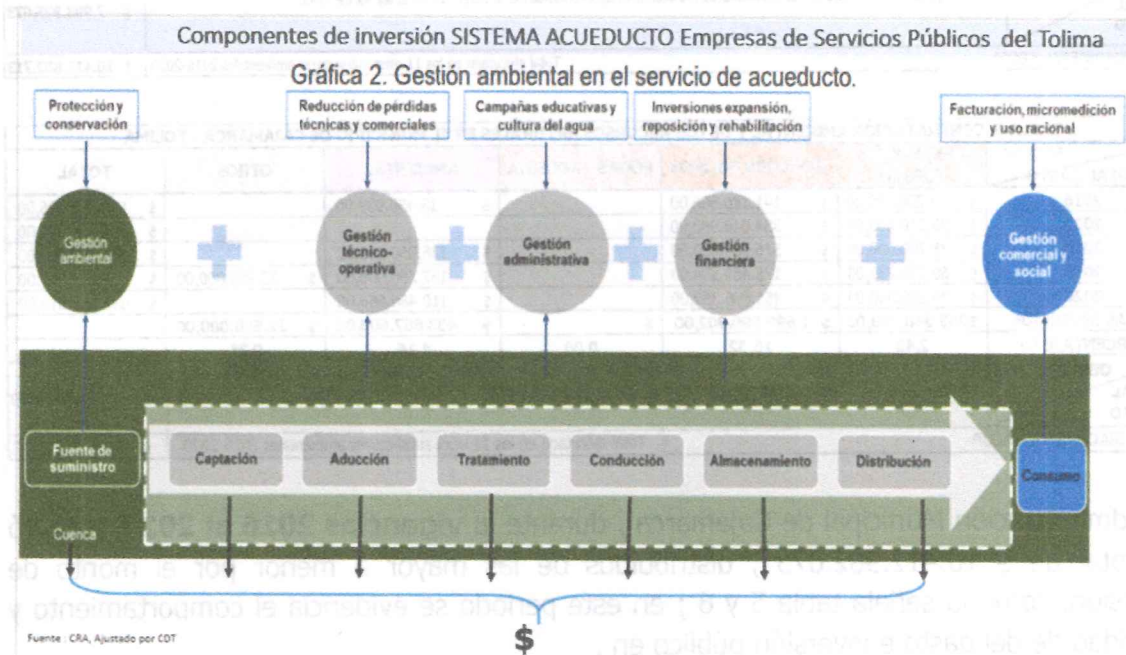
Componentes de inversión SISTEMA ACUEDUCTO Empresas de Servicios Públicos del Tolima

Gráfica 2. Gestión ambiental en el servicio de acueducto.

Protección y conservación

Reducción de pérdidas técnicas y comerciales

Campañas educativas y cultura del agua

Inversiones expansión, reposición y rehabilitación

Facturación, micromedición y uso racional

Gestión ambiental

Gestión técnico-operativa

Gestión administrativa

Gestión financiera

Gestión comercial y social

Fuente de suministro

Captación

Aducción

Tratamiento

Conducción

Almacenamiento

Distribución

Consumo

Cuenca

$

Fuente: CRA, Ajustado por CDT